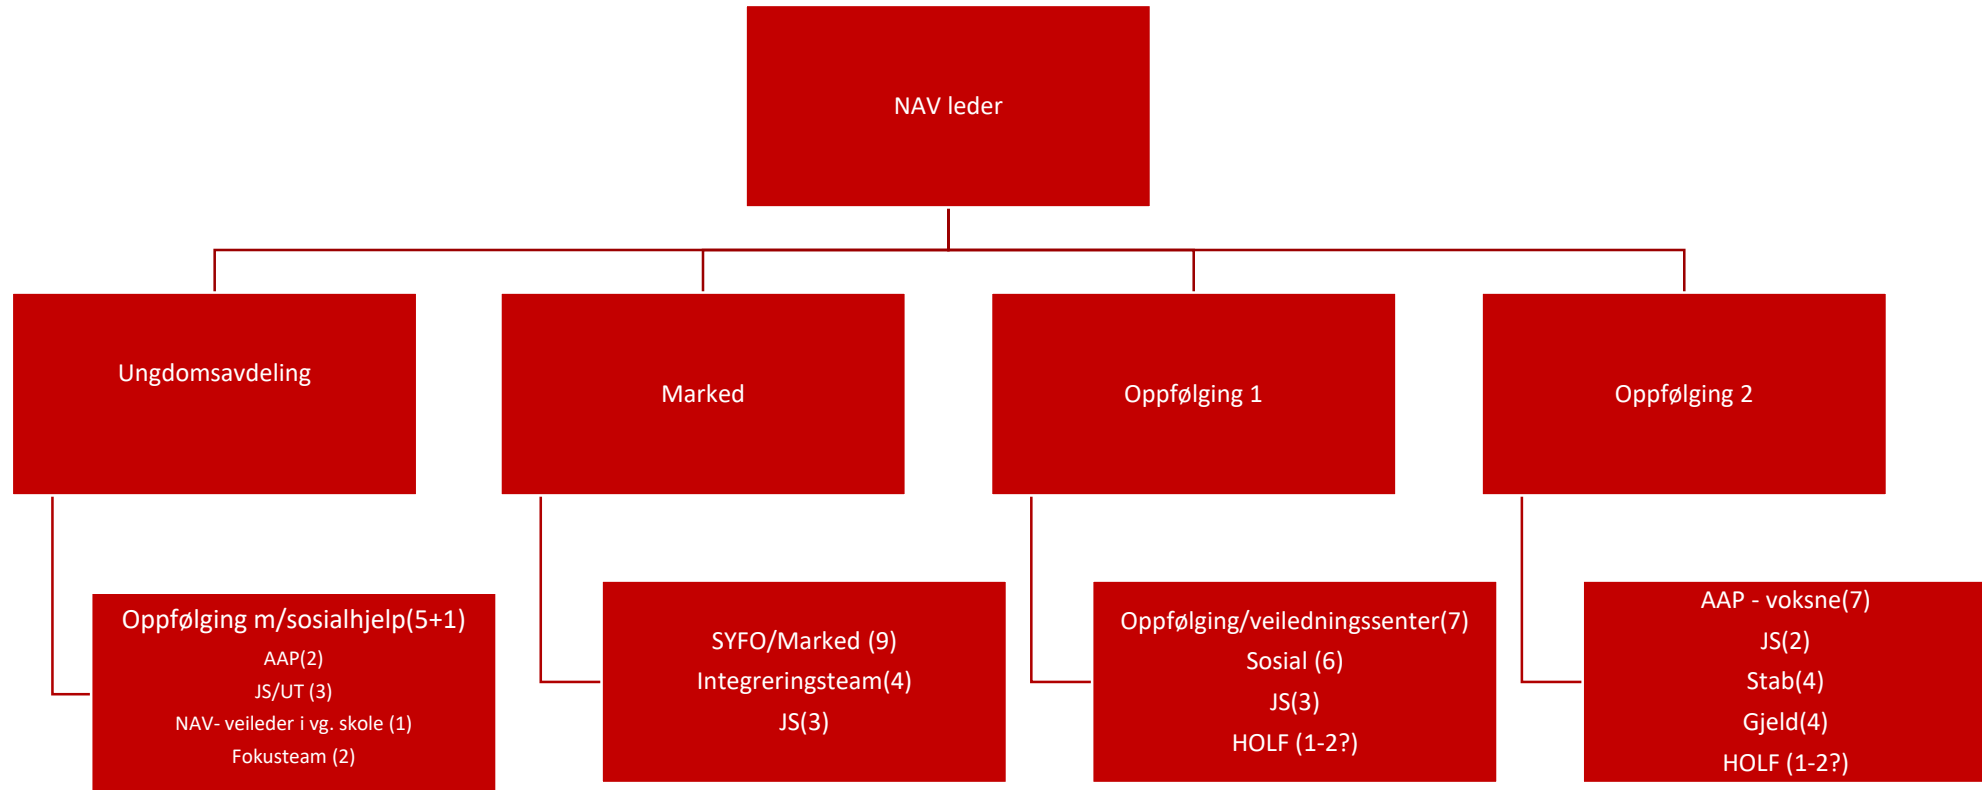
NAV leder

Ungdomsavdeling

Marked

Oppfølging 1

Oppfølging 2

Oppfølging m/sosialhjelp(5+1)
AAP(2)
JS/UT (3)
NAV- veileder i vg. skole (1)
Fokusteam (2)

SYFO/Marked (9)
Integreringsteam(4)
JS(3)

Oppfølging/veiledningssenter(7)
Sosial (6)
JS(3)
HOLF (1-2?)

AAP - voksne(7)
JS(2)
Stab(4)
Gjeld(4)
HOLF (1-2?)